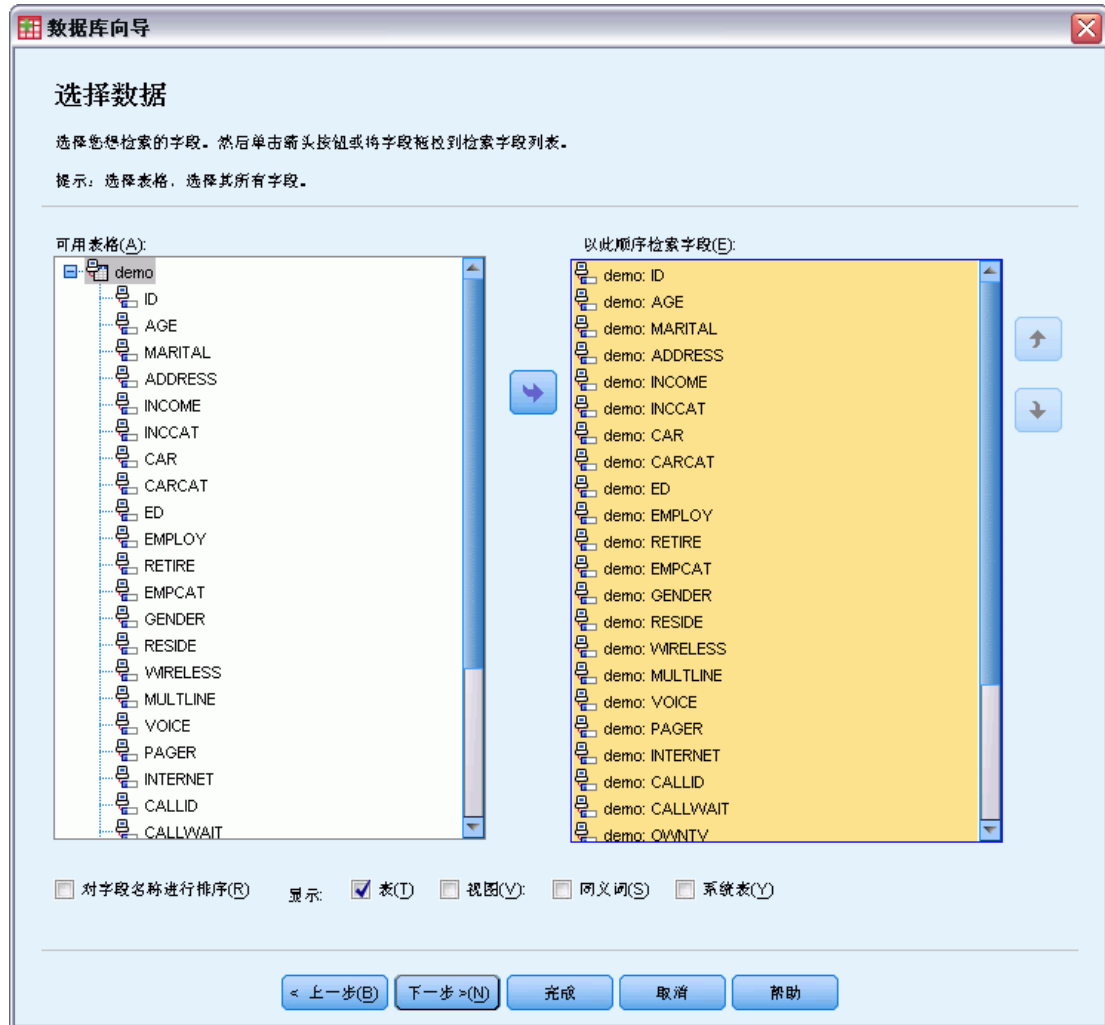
数据库向导

选择数据

选择您想检索的字段。然后单击箭头按钮或将字段拖放到检索字段列表。

提示：选择表格，选择其所有字段。

可用表格(A):

demo
ID
AGE
MARITAL
ADDRESS
INCOME
INCCAT
CAR
CARCAT
ED
EMPLOY
RETIRE
EMPCAT
GENDER
RESIDE
WIRELESS
MULTLINE
VOICE
PAGER
INTERNET
CALLID
CALLWAIT

以此顺序检索字段(E):

demo: ID
demo: AGE
demo: MARITAL
demo: ADDRESS
demo: INCOME
demo: INCCAT
demo: CAR
demo: CARCAT
demo: ED
demo: EMPLOY
demo: RETIRE
demo: EMPCAT
demo: GENDER
demo: RESIDE
demo: WIRELESS
demo: MULTLINE
demo: VOICE
demo: PAGER
demo: INTERNET
demo: CALLID
demo: CALLWAIT
demo: OWNTV

对字段名称进行排序(R) 显示: 表(T) 视图(V) 同义词(S) 系统表(Y)

< 上一步(B) 下一步 >(N) 完成 取消 帮助